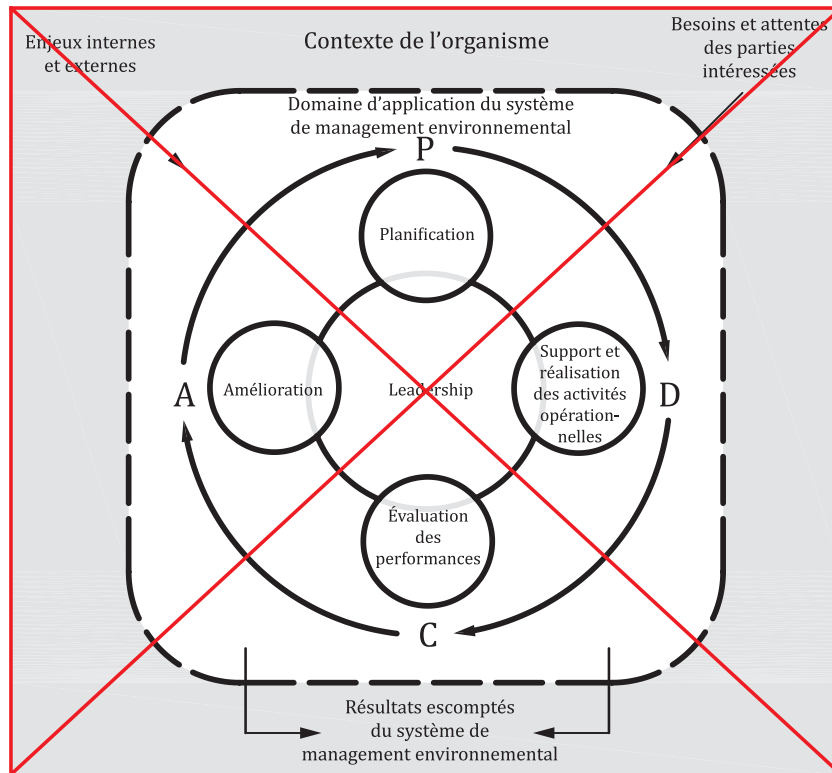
Enjeux internes et externes

Contexte de l'organisme

Besoins et attentes des parties intéressées

Domaine d'application du système de management environnemental

P

Planification

A

Amélioration

Leadership

Support et réalisation des activités opérationnelles

D

Évaluation des performances

C

Résultats escomptés du système de management environnemental